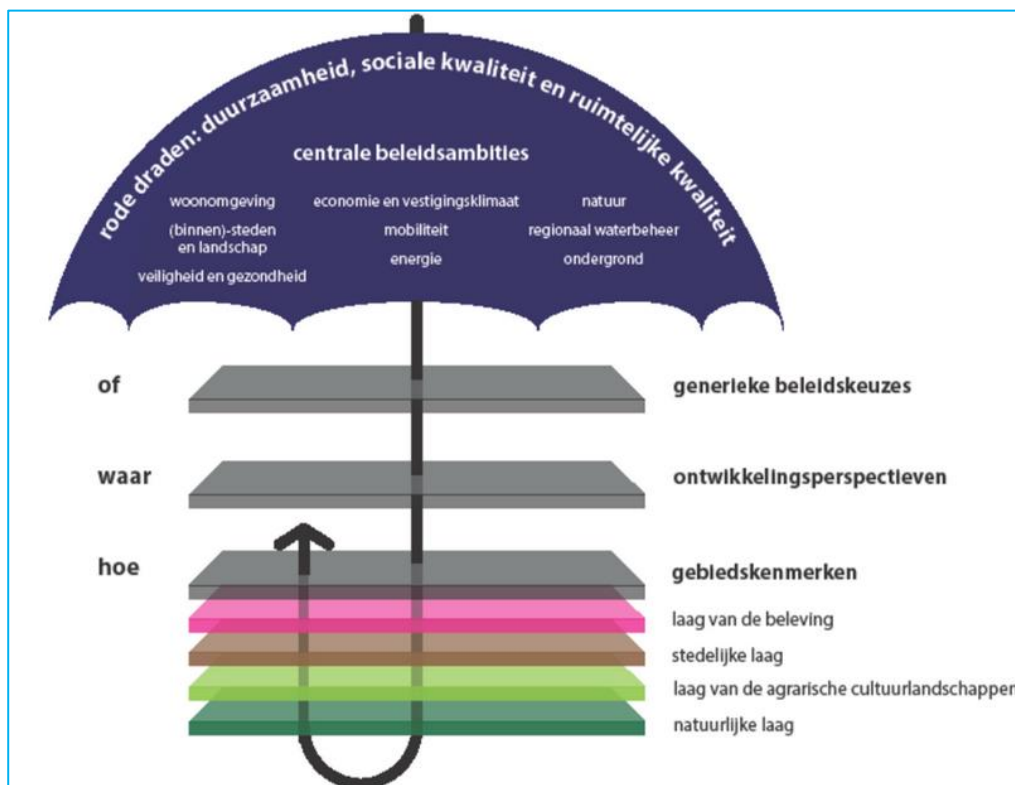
rode draden: duurzaamheid, sociale kwaliteit en ruimtelijke kwaliteit

centrale beleidsambities

woonomgeving
(binnen)-steden en landschap
veiligheid en gezondheid

economie en vestigingsklimaat
mobiliteit
energie

natuur
regionaal waterbeheer
ondergrond

of
waar
hoe

generieke beleidskeuzes
ontwikkelingsperspectieven
gebiedskenmerken
laag van de beleving
stedelijke laag
laag van de agrarische cultuurlandschappen
natuurlijke laag